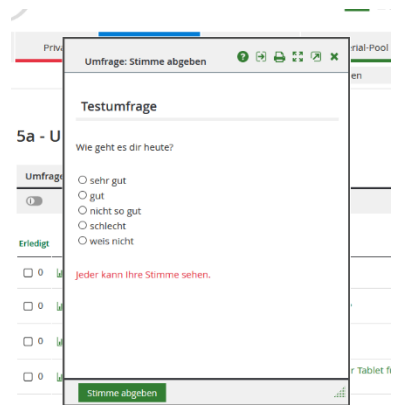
Priva
rial-Pool
Umfrage: Stimme abgeben
5a - U
Umfrage
Erledigt
0
0
0
0
r Tablet fü

Testumfrage

Wie geht es dir heute?

sehr gut
gut
nicht so gut
schlecht
weis nicht

Jeder kann Ihre Stimme sehen.

Stimme abgeben